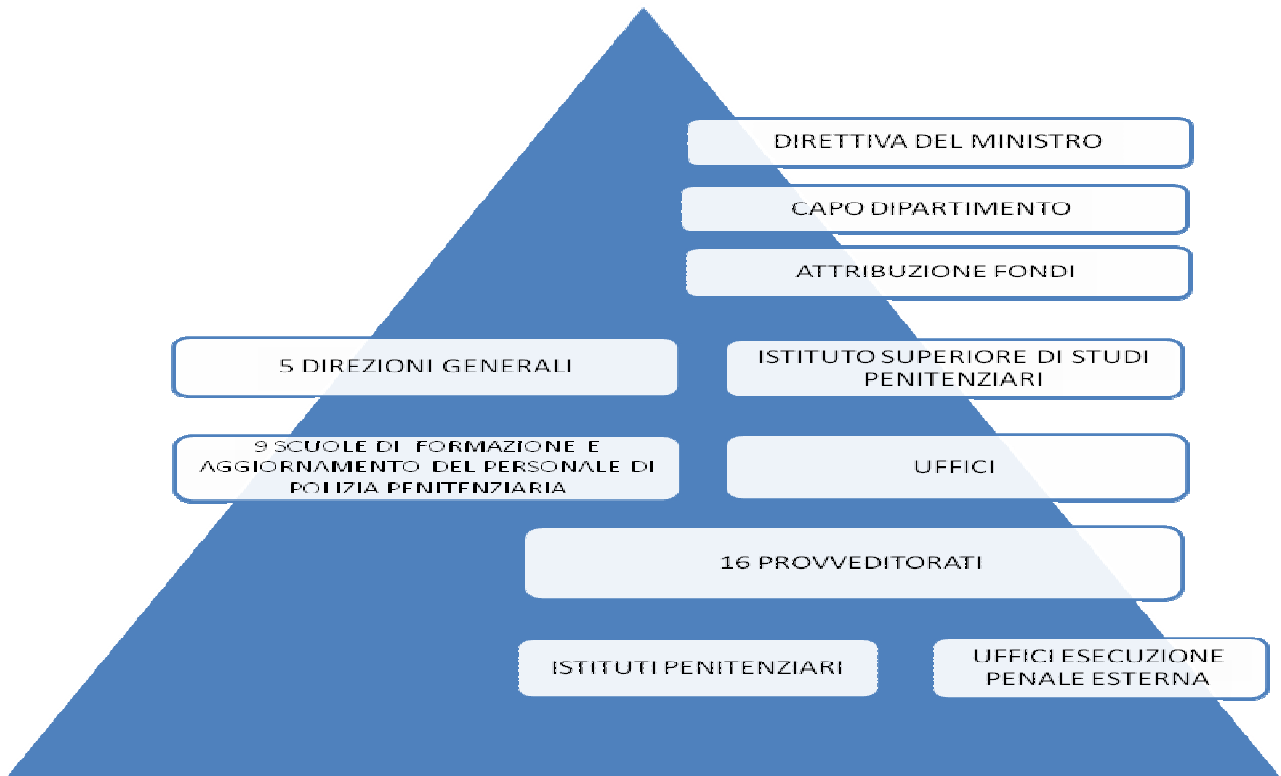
DIRETTIVA DEL MINISTRO

CAPO DIPARTIMENTO

ATTRIBUZIONE FONDI

5 DIREZIONI GENERALI

ISTITUTO SUPERIORE DI STUDI PENITENZIARI

9 SCUOLE DI FORMAZIONE E AGGIORNAMENTO DEL PERSONALE DI POLIZIA PENITENZIARIA

UFFICI

16 PROVVEDITORATI

ISTITUTI PENITENZIARI

UFFICI ESECUZIONE PENALE ESTERNA